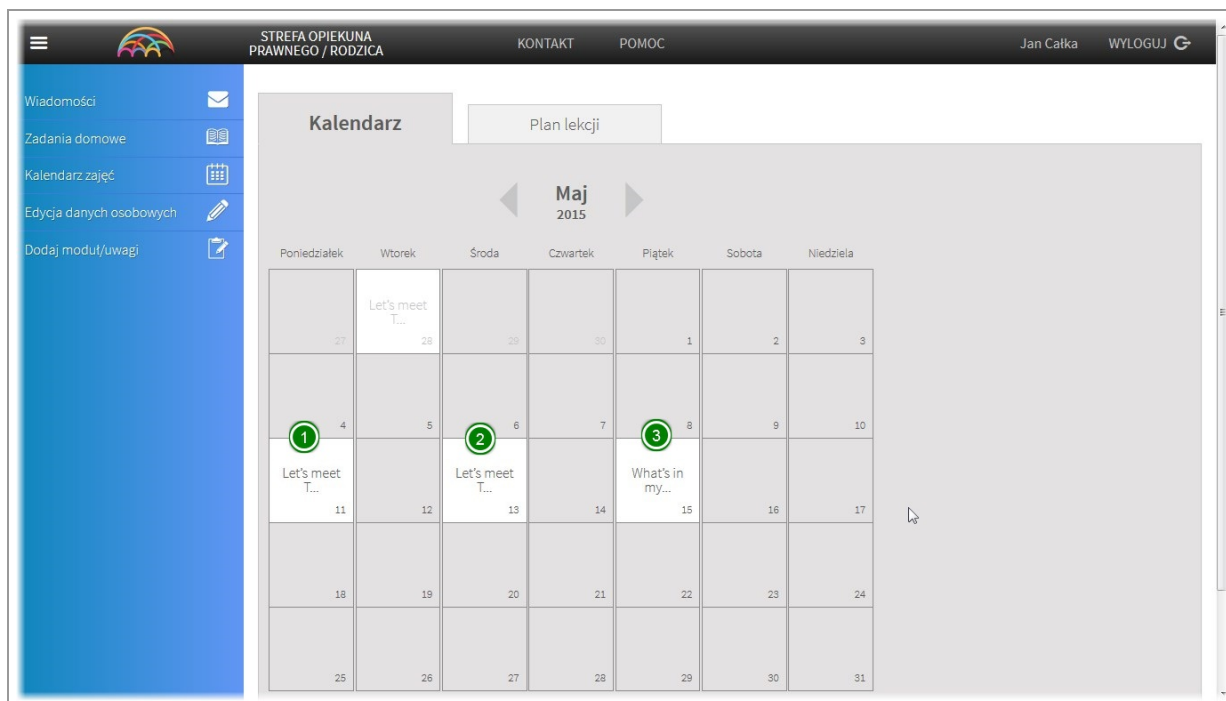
STREFA OPIEKUNA PRAWNEGO / RODZICA

KONTAKT

POMOC

Jan Całka

WYLOGUJ

Wiadomości

Zadania domowe

Kalendarz zajęć

Edycja danych osobowych

Dodaj moduł/uwagi

Kalendarz

Plan lekcji

Maj
2015

| Poniedziałek | Wtorek | Środa | Czwartek | Piątek | Sobota | Niedziela |
|---|---|---|---|---|---|---|
| 27 | Let's meet T... 28 | 29 | 30 | 1 | 2 | 3 |
| 4 | 5 | 6 | 7 | 8 | 9 | 10 |
| 1 Let's meet T... 11 | 12 | 2 Let's meet T... 13 | 14 | 3 What's in my... 15 | 16 | 17 |
| 18 | 19 | 20 | 21 | 22 | 23 | 24 |
| 25 | 26 | 27 | 28 | 29 | 30 | 31 |